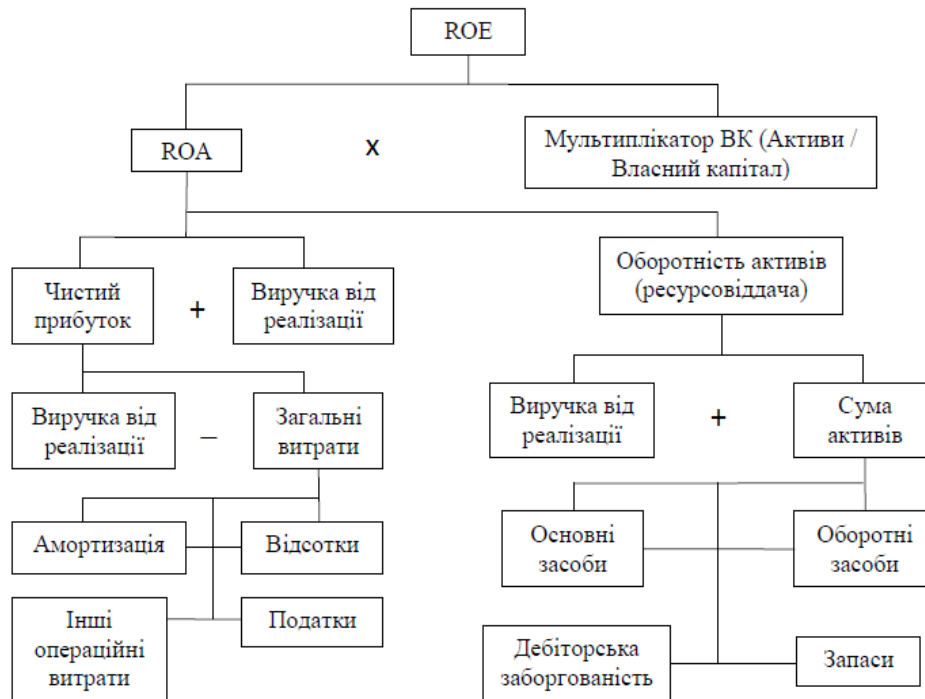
ROE

ROA

x

Мультиплікатор ВК (Активи / Власний капітал)

Чистий прибуток

+

Виручка від реалізації

Оборотність активів (ресурсовіддача)

Виручка від реалізації

–

Загальні витрати

Виручка від реалізації

+

Сума активів

Амортизація

Відсотки

Інші операційні витрати

Податки

Основні засоби

Оборотні засоби

Дебіторська заборгованість

Запаси